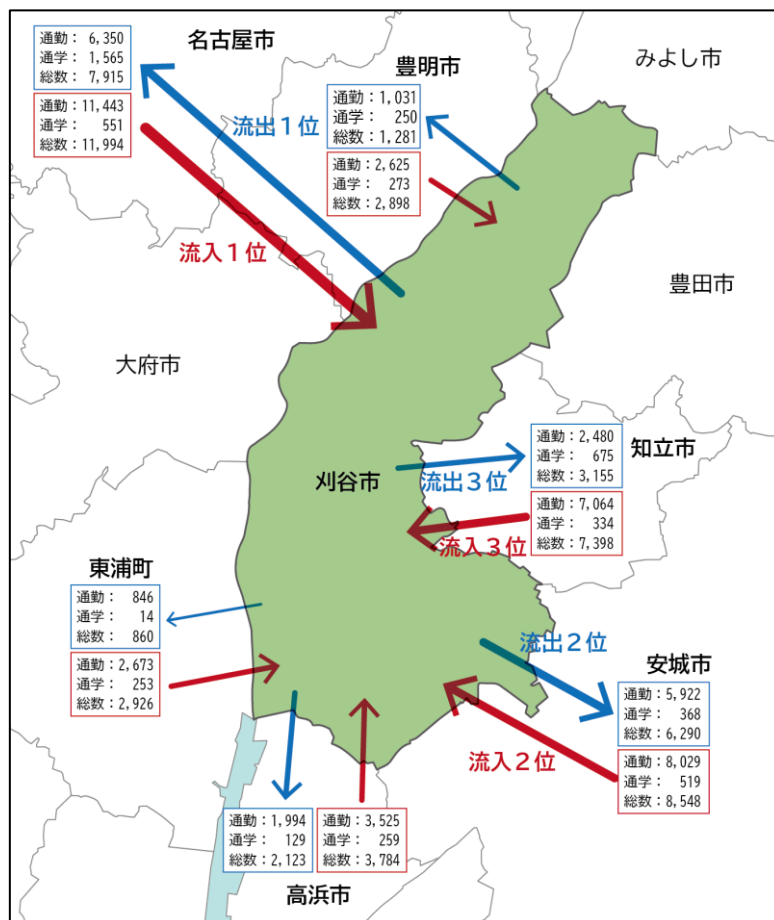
名古屋市

通勤： 6,350
通学： 1,565
総数： 7,915

通勤：11,443
通学： 551
総数：11,994

流出１位

流入１位

豊明市

通勤：1,031
通学： 250
総数：1,281

通勤：2,625
通学： 273
総数：2,898

みよし市

豊田市

大府市

刈谷市

通勤：2,480
通学： 675
総数：3,155

流出３位

知立市

通勤：7,064
通学： 334
総数：7,398

流入３位

東浦町

通勤： 846
通学： 14
総数： 860

通勤：2,673
通学： 253
総数：2,926

流出２位

安城市

通勤：5,922
通学： 368
総数：6,290

流入２位

通勤：8,029
通学： 519
総数：8,548

通勤：1,994
通学： 129
総数：2,123

通勤：3,525
通学： 259
総数：3,784

高浜市